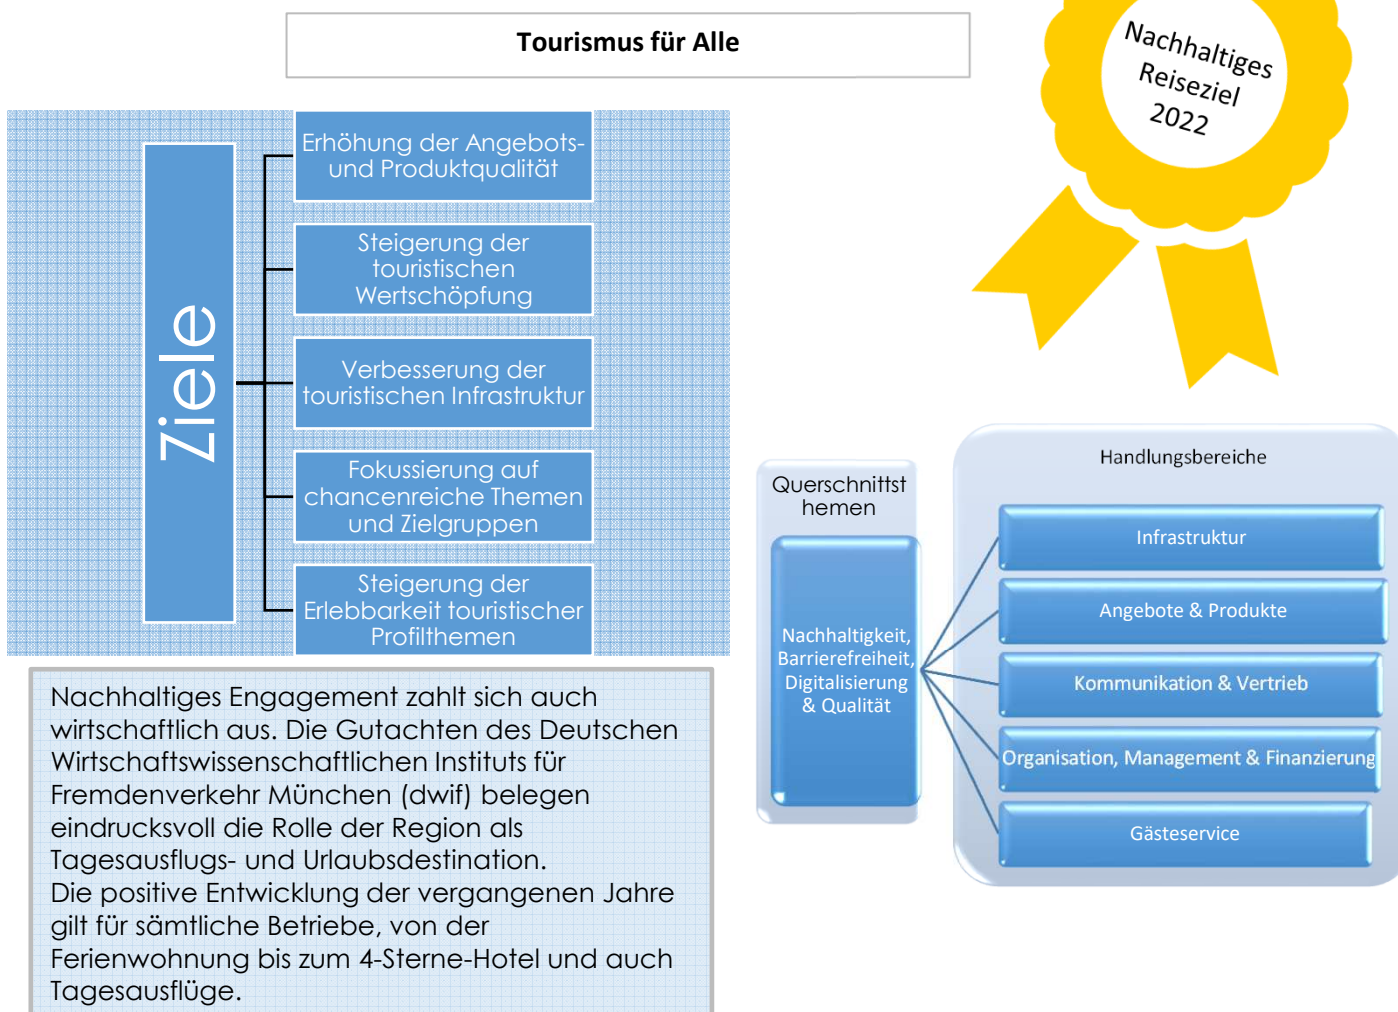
Tourismus für Alle

Nachhaltiges Reiseziel 2022

Ziele

Erhöhung der Angebots- und Produktqualität

Steigerung der touristischen Wertschöpfung

Verbesserung der touristischen Infrastruktur

Fokussierung auf chancenreiche Themen und Zielgruppen

Steigerung der Erlebbarkeit touristischer Profilthemen

Querschnittst hemen

Nachhaltigkeit, Barrierefreiheit, Digitalisierung & Qualität

Handlungsbereiche

Infrastruktur

Angebote & Produkte

Kommunikation & Vertrieb

Organisation, Management & Finanzierung

Gästeservice

Nachhaltiges Engagement zahlt sich auch wirtschaftlich aus. Die Gutachten des Deutschen Wirtschaftswissenschaftlichen Instituts für Fremdenverkehr München (dwif) belegen eindrucksvoll die Rolle der Region als Tagesausflugs- und Urlaubsdestination.
Die positive Entwicklung der vergangenen Jahre gilt für sämtliche Betriebe, von der Ferienwohnung bis zum 4-Sterne-Hotel und auch Tagesausflüge.